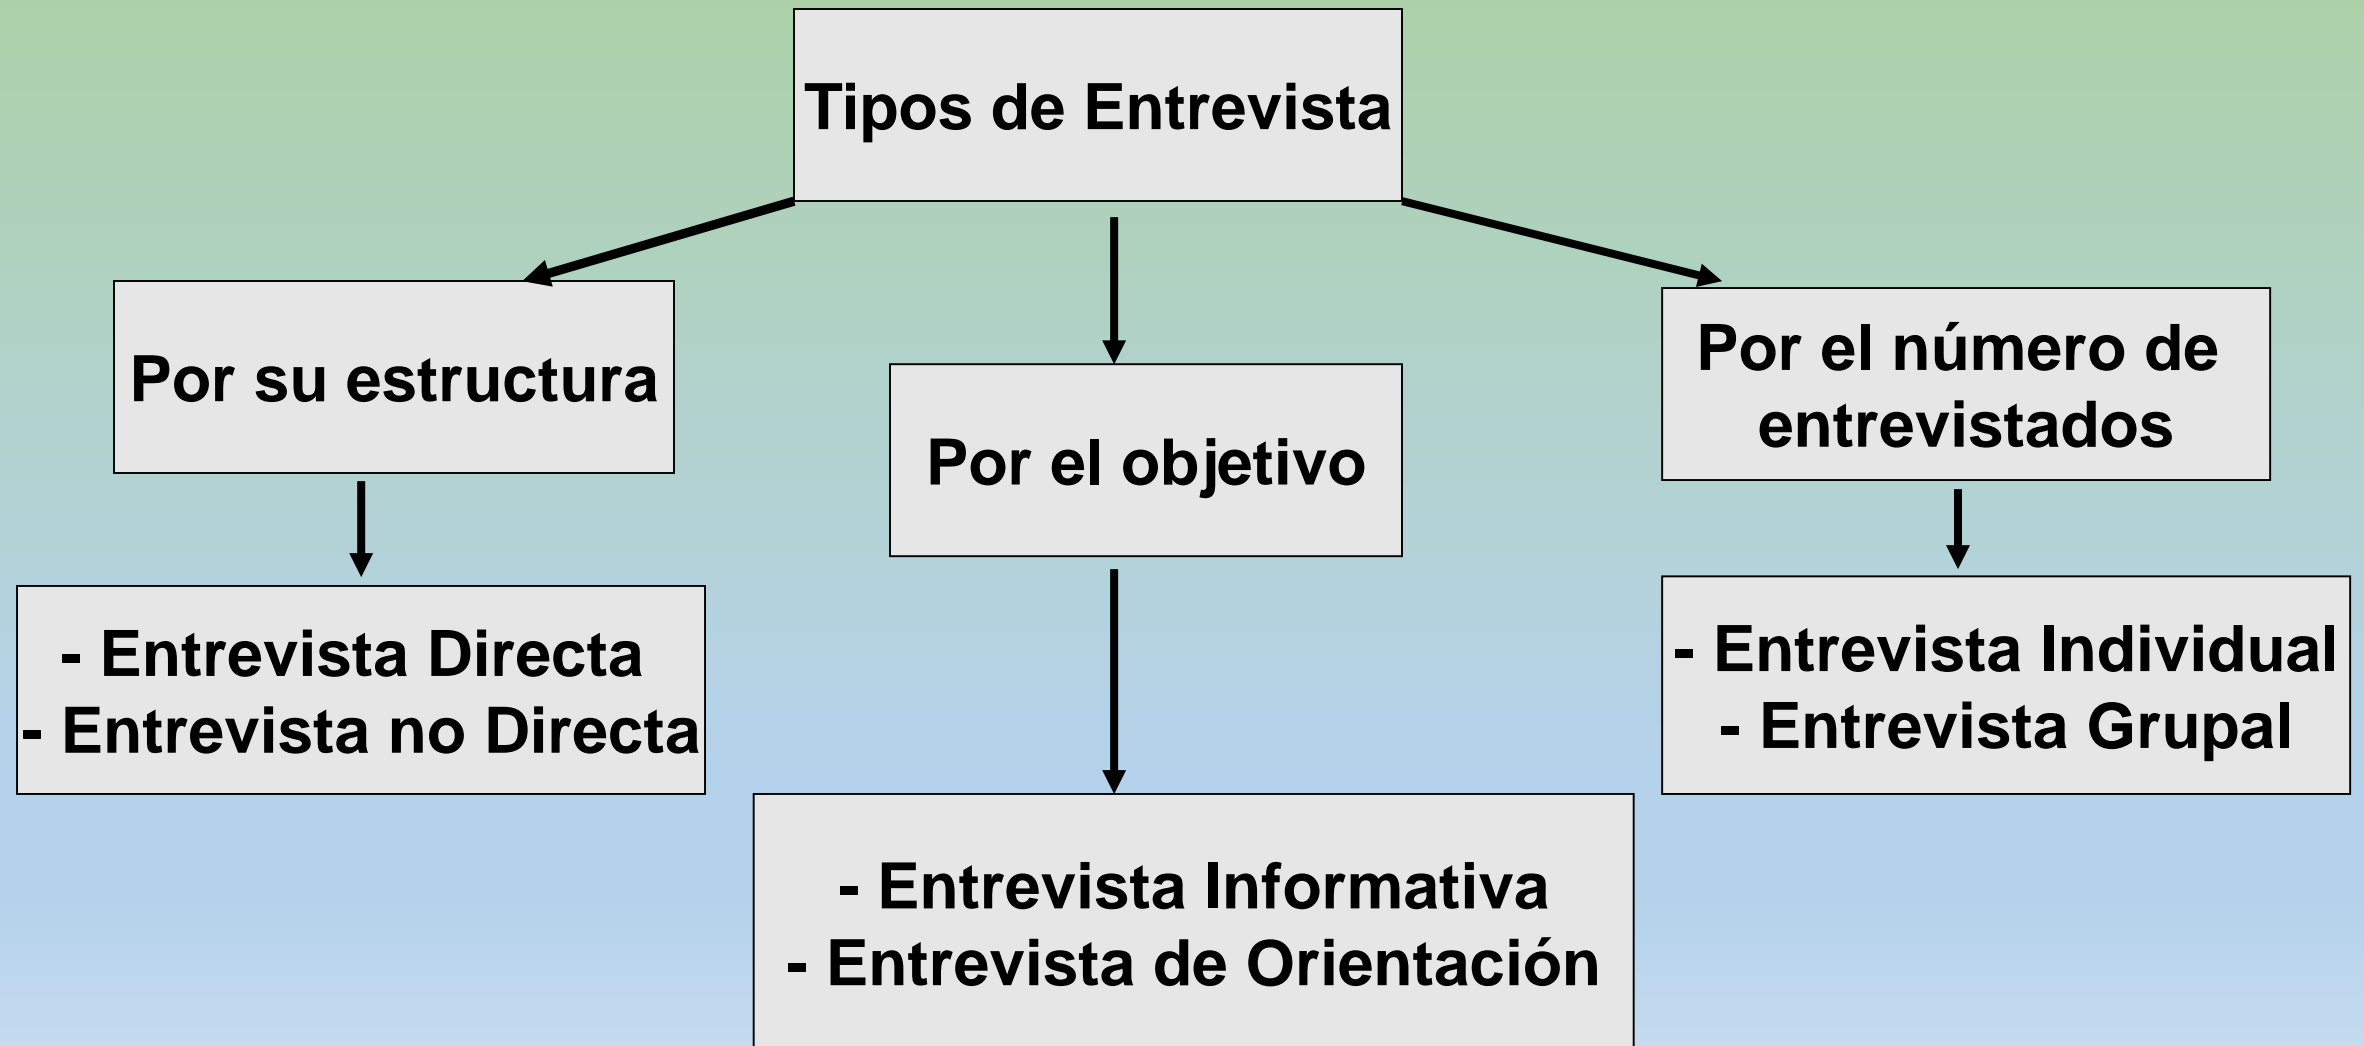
Tipos de Entrevista

Por su estructura

- Entrevista Directa
- Entrevista no Directa

Por el objetivo

- Entrevista Informativa
- Entrevista de Orientación

Por el número de entrevistados

- Entrevista Individual
- Entrevista Grupal